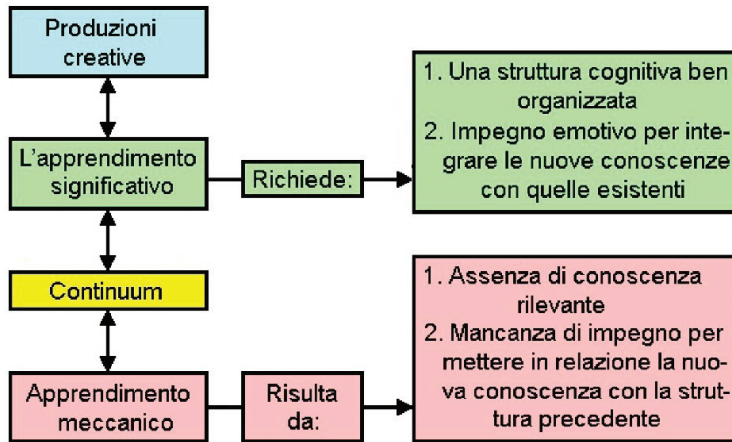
Produzioni creative

L'apprendimento significativo

Richiede:

1. Una struttura cognitiva ben organizzata
2. Impegno emotivo per integrare le nuove conoscenze con quelle esistenti

Continuum

Apprendimento meccanico

Risulta da:

1. Assenza di conoscenza rilevante
2. Mancanza di impegno per mettere in relazione la nuova conoscenza con la struttura precedente